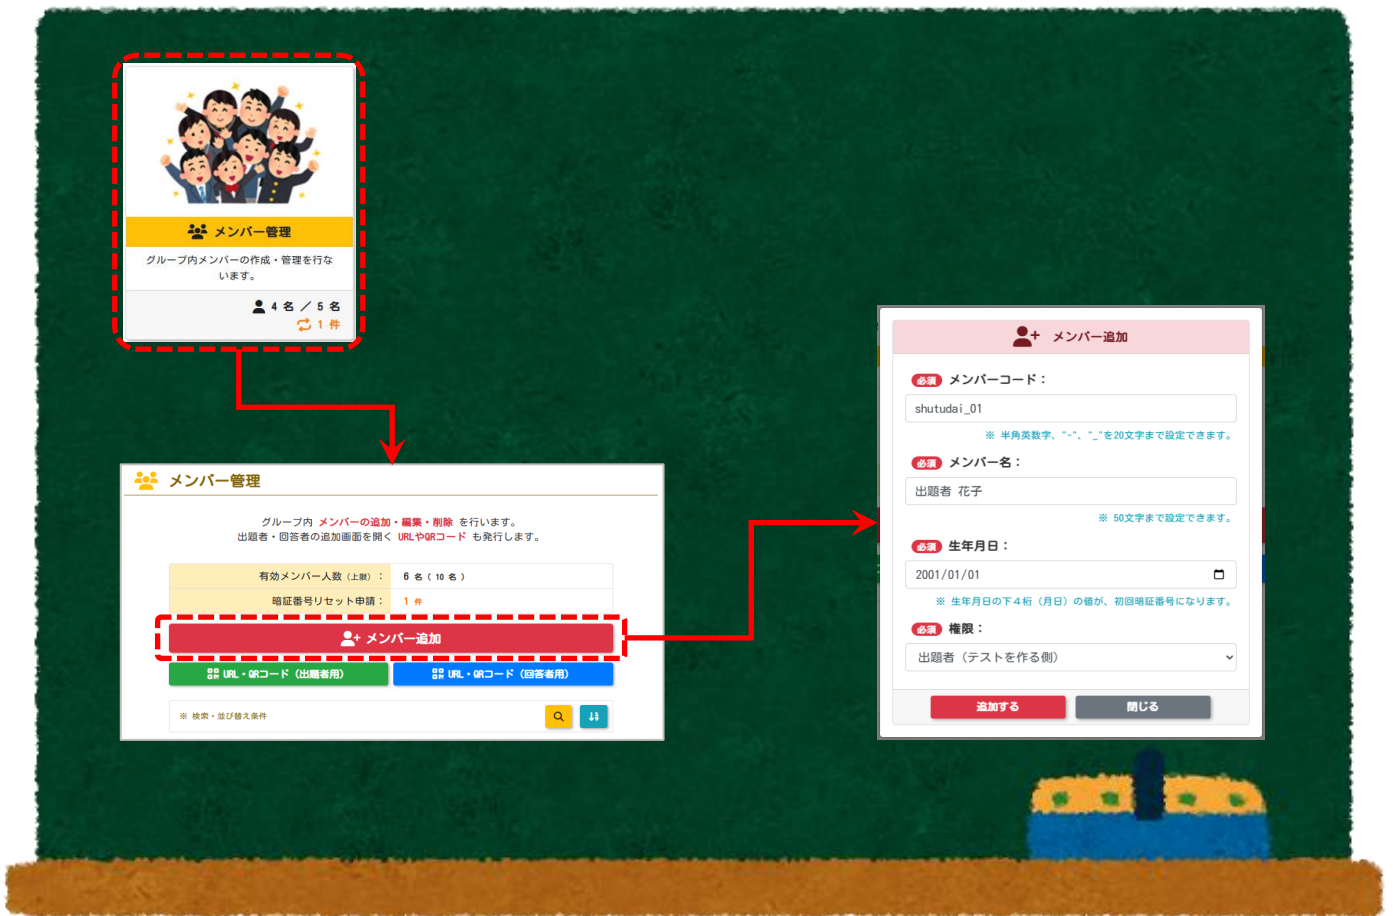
メンバー管理

グループ内メンバーの作成・管理を行ないます。

4 名 ／ 5 名
1 件

メンバー管理

グループ内 メンバーの追加・編集・削除 を行います。
出題者・回答者の追加画面を開く URLやQRコード も発行します。

| 有効メンバー人数（上限）： | 6 名（ 10 名 ） |
|---|---|
| 暗証番号リセット申請： | 1 件 |

メンバー追加

URL・QRコード（出題者用）
URL・QRコード（回答者用）

※ 検索・並び替え条件

メンバー追加

必須 メンバーコード：
shutudai_01
※ 半角英数字、"-"、"_"を20文字まで設定できます。

必須 メンバー名：
出題者 花子
※ 50文字まで設定できます。

必須 生年月日：
2001/01/01
※ 生年月日の下４桁（月日）の値が、初回暗証番号になります。

必須 権限：
出題者（テストを作る側）

追加する
閉じる